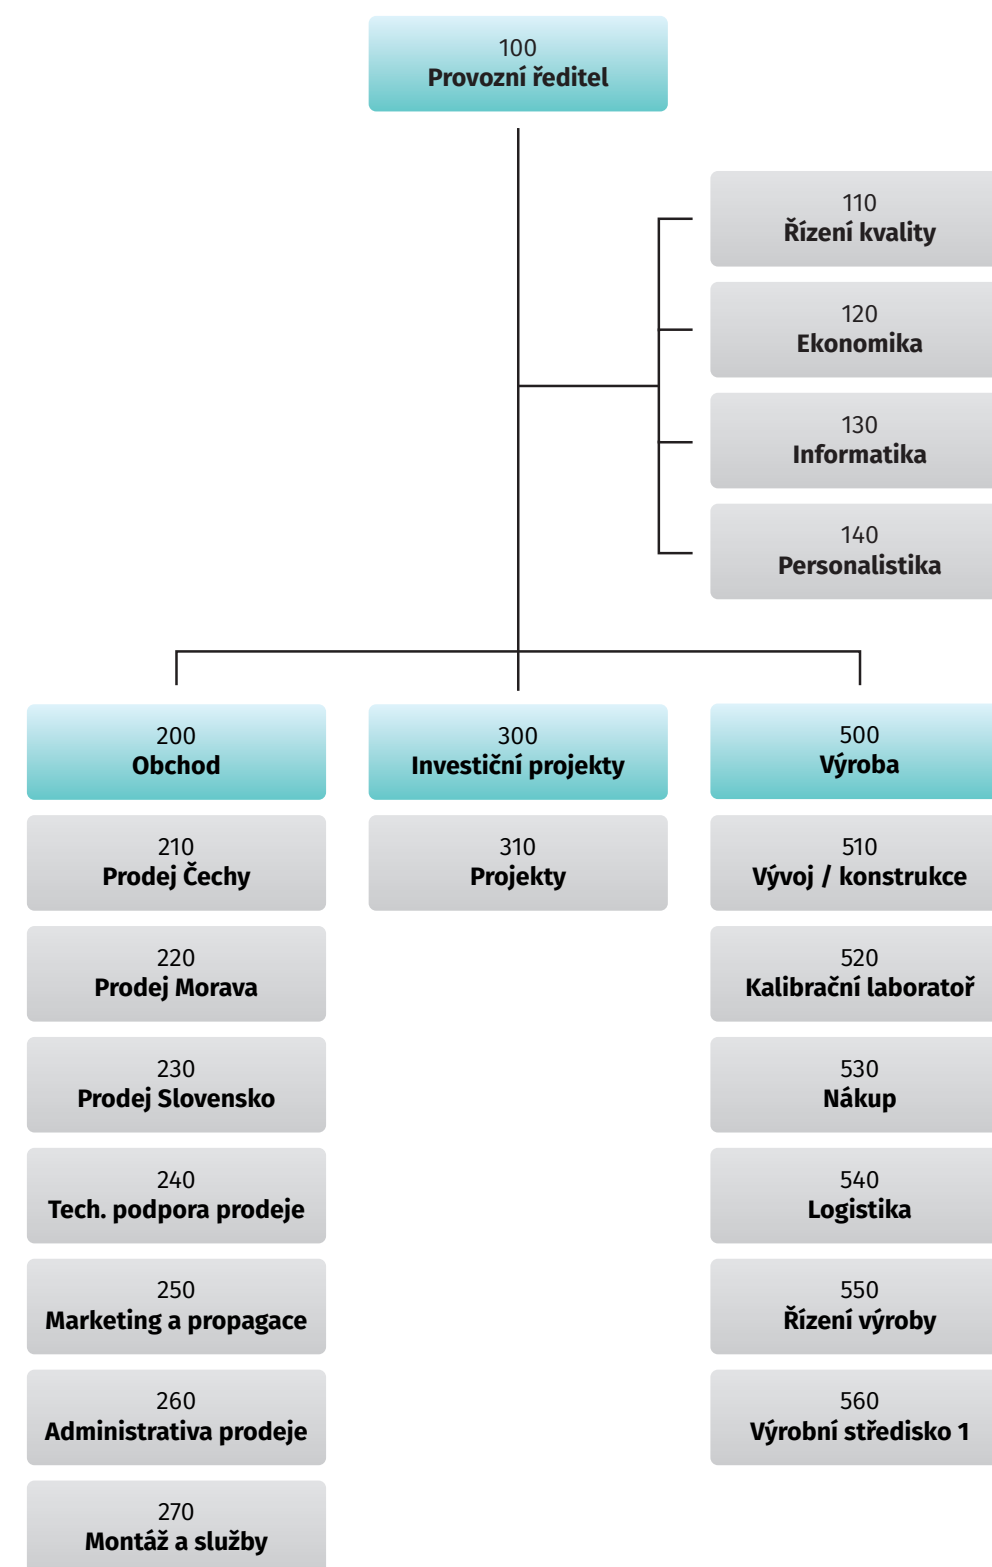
100
Provozní ředitel

110
Řízení kvality

120
Ekonomika

130
Informatika

140
Personalistika

200
Obchod

210
Prodej Čechy

220
Prodej Morava

230
Prodej Slovensko

240
Tech. podpora prodeje

250
Marketing a propagace

260
Administrativa prodeje

270
Montáž a služby

300
Investiční projekty

310
Projekty

500
Výroba

510
Vývoj / konstrukce

520
Kalibrační laboratoř

530
Nákup

540
Logistika

550
Řízení výroby

560
Výrobní středisko 1